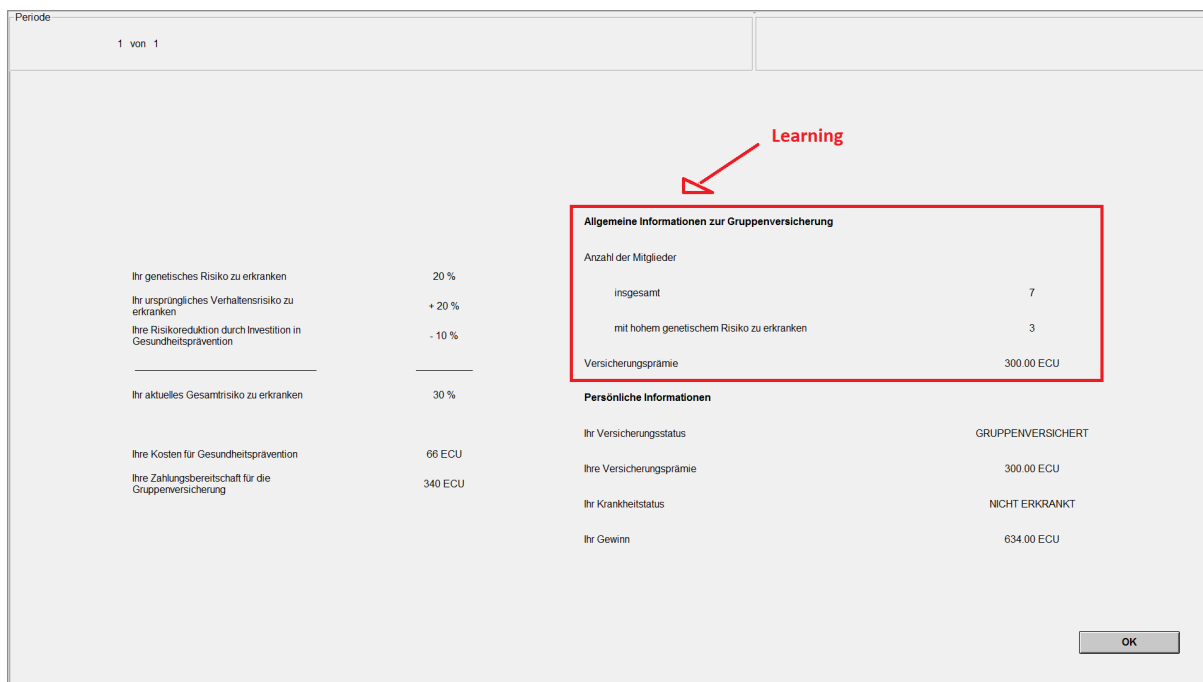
Periode

1 von 1

Learning

| | |
|---|---|
| Ihr genetisches Risiko zu erkranken | 20 % |
| Ihr ursprüngliches Verhaltensrisiko zu erkranken | + 20 % |
| Ihre Risikoreduktion durch Investition in Gesundheitsprävention | - 10 % |
| Ihr aktuelles Gesamtrisiko zu erkranken | 30 % |
| Ihre Kosten für Gesundheitsprävention | 66 ECU |
| Ihre Zahlungsbereitschaft für die Gruppenversicherung | 340 ECU |

Allgemeine Informationen zur Gruppenversicherung

| | |
|---|---|
| Anzahl der Mitglieder | |
| insgesamt | 7 |
| mit hohem genetischem Risiko zu erkranken | 3 |
| Versicherungsprämie | 300.00 ECU |

Persönliche Informationen

| | |
|---|---|
| Ihr Versicherungsstatus | GRUPPENVERSICHERT |
| Ihre Versicherungsprämie | 300.00 ECU |
| Ihr Krankheitstatus | NICHT ERKRANKT |
| Ihr Gewinn | 634.00 ECU |

OK